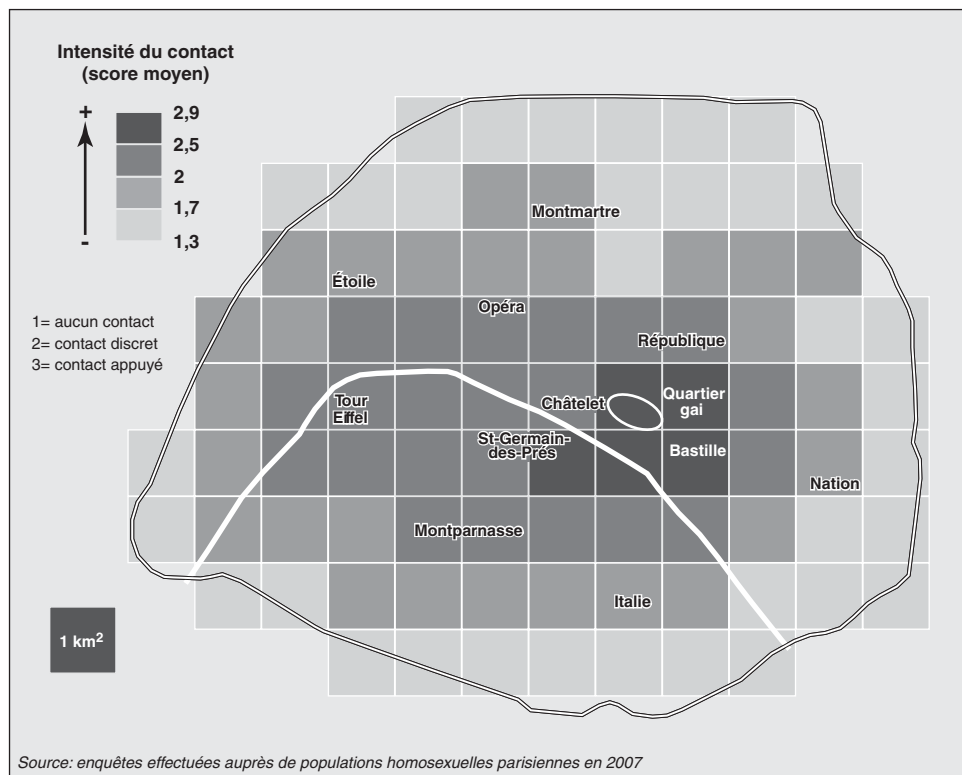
Intensité du contact (score moyen)

+

-

2,9

2,5

2

1,7

1,3

1= aucun contact
2= contact discret
3= contact appuyé

Montmartre

Étoile

Opéra

République

Tour Eiffel

Châtelet

Quartier gai

St-Germain-des-Prés

Bastille

Nation

Montparnasse

Italie

1 km$^2$

Source: enquêtes effectuées auprès de populations homosexuelles parisiennes en 2007